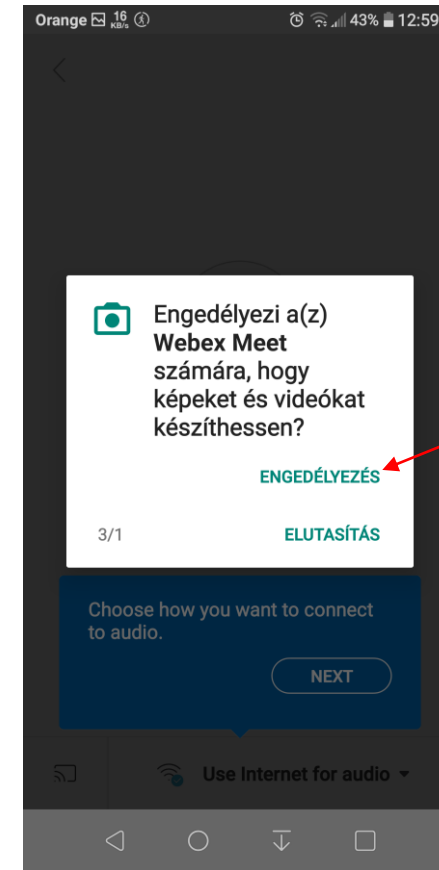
Orange 16 KB/s 43% 12:59

Engedélyezi a(z) **Webex Meet** számára, hogy képeket és videókat készíthessen?

ENGEDÉLYEZÉS

3/1

ELUTASÍTÁS

Choose how you want to connect to audio.

NEXT

Use Internet for audio